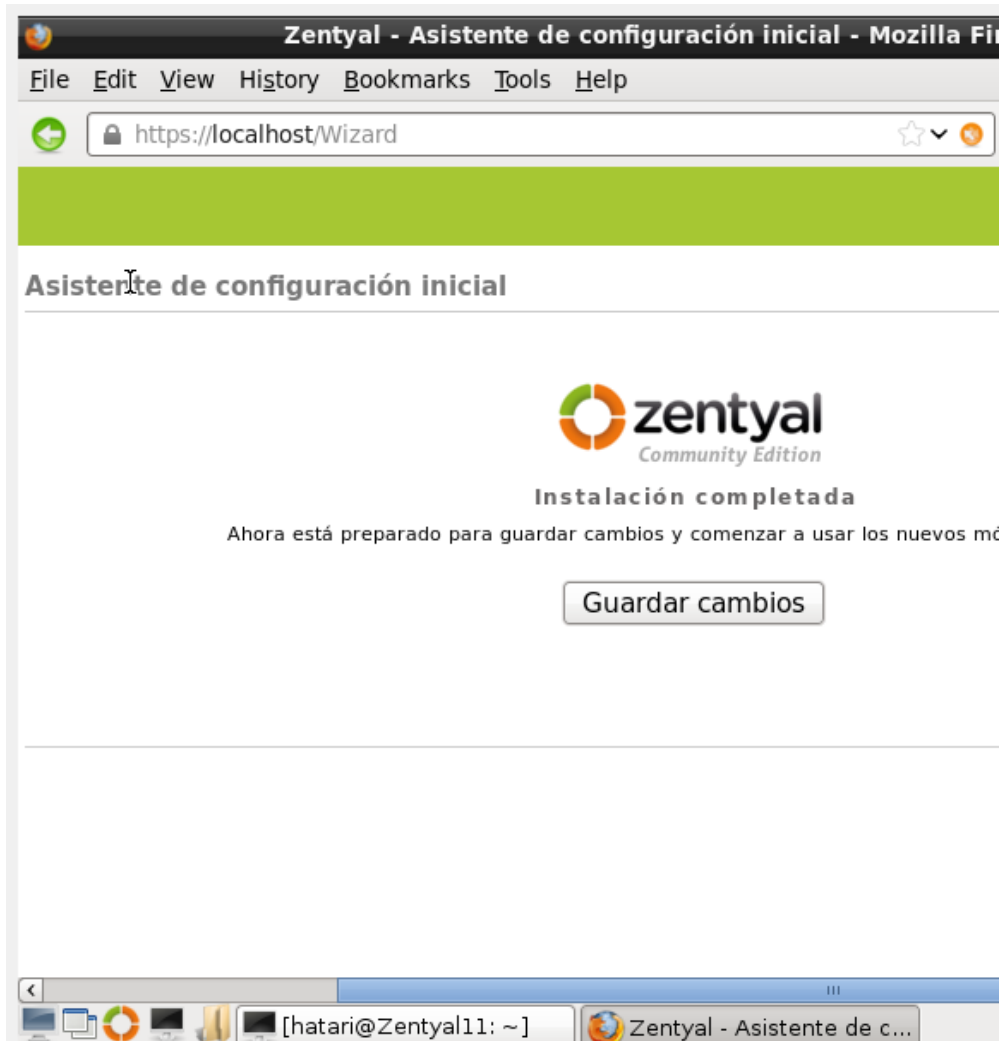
Zentyal - Asistente de configuración inicial - Mozilla Fi

File Edit View History Bookmarks Tools Help

https://localhost/Wizard

Asistente de configuración inicial

zentyal
Community Edition

Instalación completada

Ahora está preparado para guardar cambios y comenzar a usar los nuevos mó

Guardar cambios

[hatari@Zentyal11: ~]

Zentyal - Asistente de c...